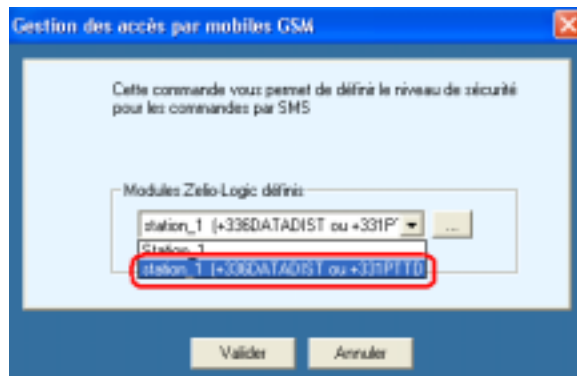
Gestion des accès par mobiles GSM

Cette commande vous permet de défini le niveau de sécurité pour les commandes par SMS

Modules Zelio-Logic définis

station_1 (+336DATADIST ou +331P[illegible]

...

Station_1

station_1 (+336DATADIST ou +331PTTD

Valider

Annuler